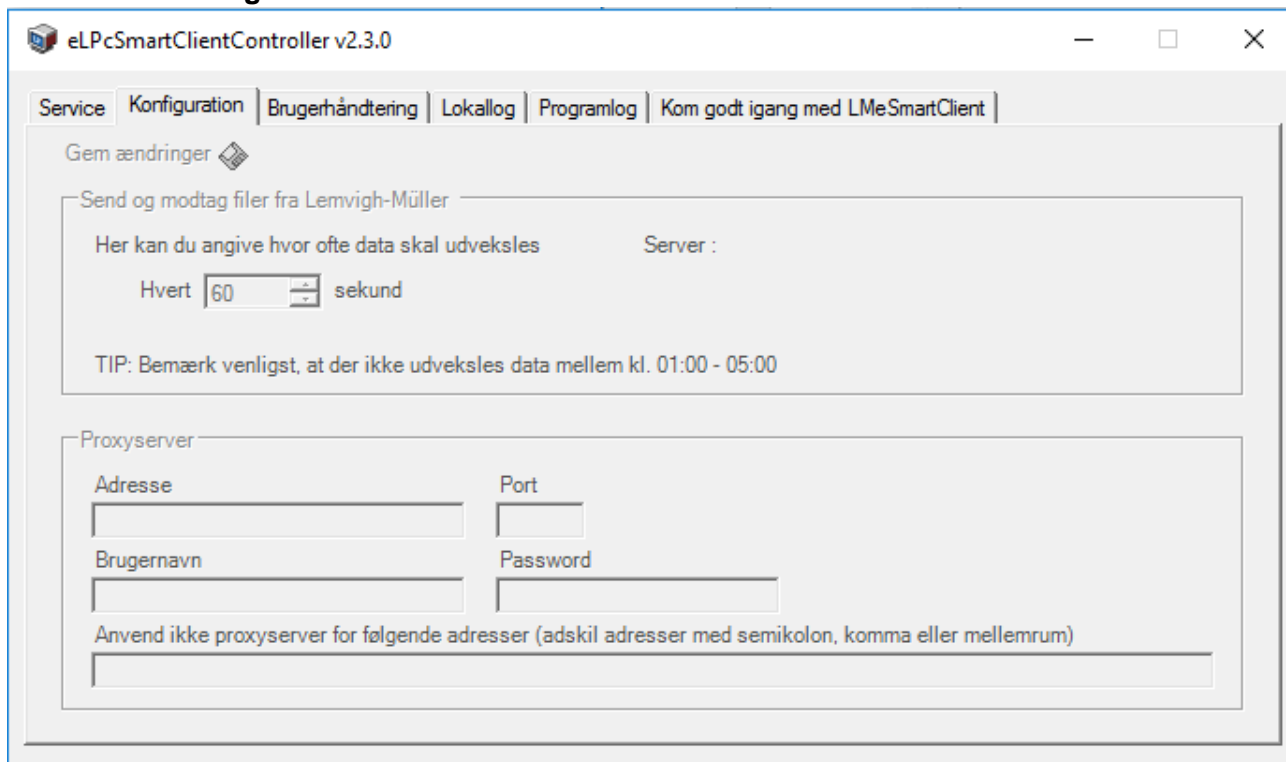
eLPcSmartClientController v2.3.0

Service | Konfiguration | Brugerhåndtering | Lokallog | Programlog | Kom godt igang med LMeSmartClient

Gem ændringer

Send og modtag filer fra Lemvigh-Müller

Her kan du angive hvor ofte data skal udveksles

Server :

Hvert 60 sekund

TIP: Bemærk venligst, at der ikke udveksles data mellem kl. 01:00 - 05:00

Proxyserver

Adresse

Port

Brugernavn

Password

Anvend ikke proxyserver for følgende adresser (adskil adresser med semikolon, komma eller mellemrum)